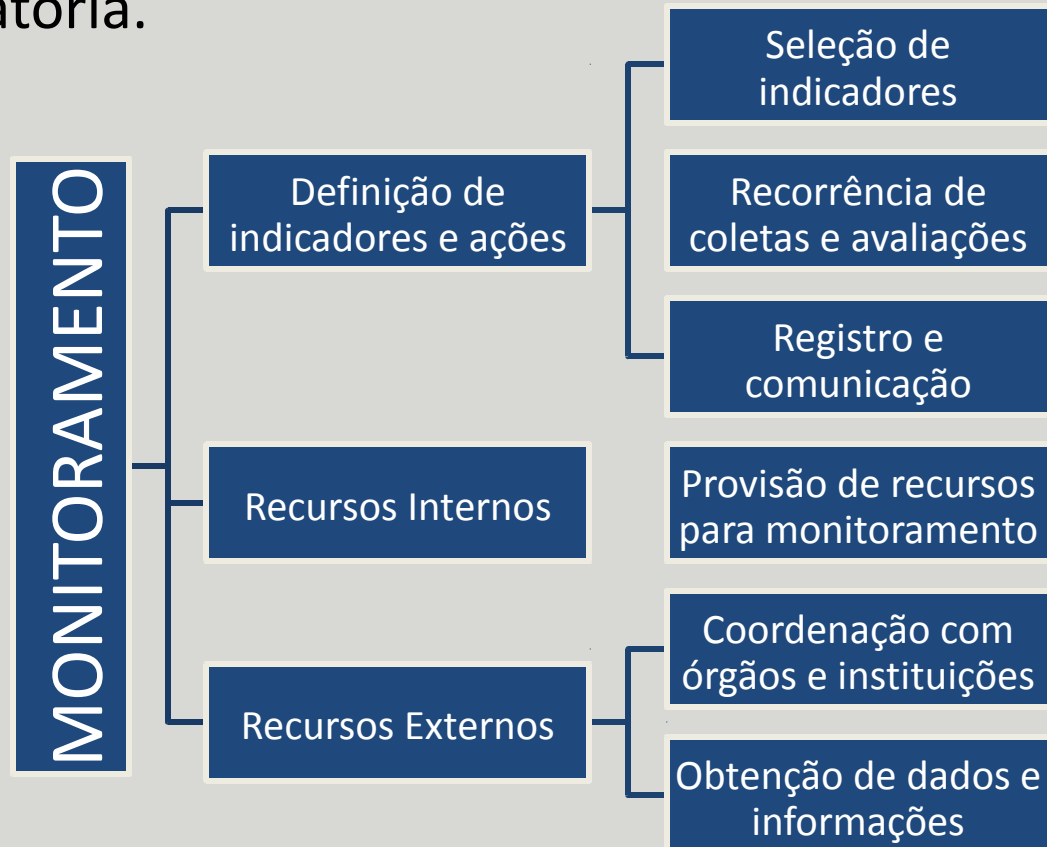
atória.

MONITORAMENTO

Definição de indicadores e ações

Seleção de indicadores

Recorrência de coletas e avaliações

Registro e comunicação

Recursos Internos

Provisão de recursos para monitoramento

Recursos Externos

Coordenação com órgãos e instituições

Obtenção de dados e informações